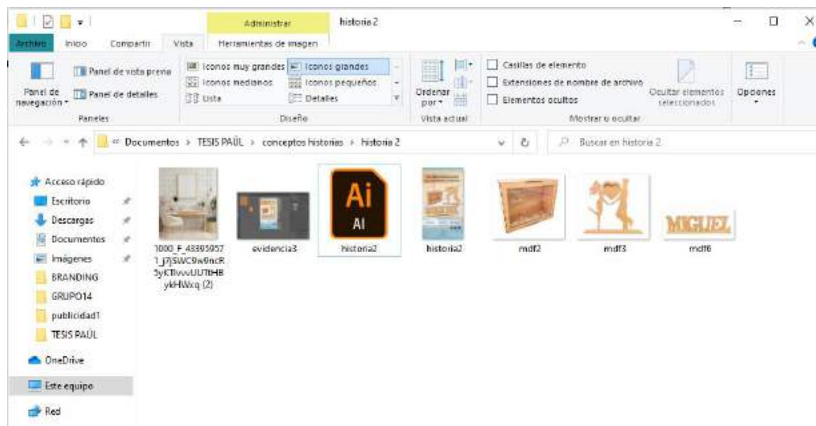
Administrar historia 2

Archivo Inicio Compartir Vista Herramientas de imagen

Panel de navegación Panel de vista previa Panel de detalles
Paneles

Iconos muy grandes Iconos grandes Iconos medianos Iconos pequeños Lista Detalles
Diseño

Ordenar por
Vista actual

Casillas de elemento Extensiones de nombre de archivo Elementos ocultos
Ocultar elementos seleccionados
Mostrar u ocultar

Opciones

« Documentos › TESIS PAÚL › conceptos historias › historia 2

Buscar en historia 2

Acceso rápido
Escritorio
Descargas
Documentos
Imágenes
BRANDING
GRUPO14
publicidad1
TESIS PAÚL
OneDrive
Este equipo
Red

1000_F_433959571_j7jSWC9w9ncR5yKTIvvvUUTtHBykHWxq (2)

evidencia3

Ai
AI
historia2

historia2

mdf2

mdf3

MIGUEL
mdf6